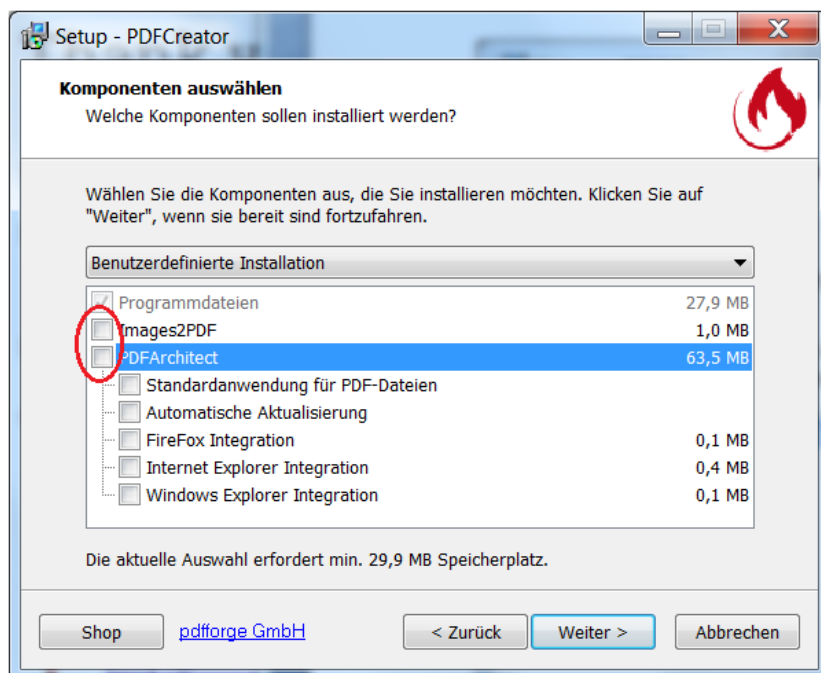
Setup - PDFCreator

Komponenten auswählen
Welche Komponenten sollen installiert werden?

Wählen Sie die Komponenten aus, die Sie installieren möchten. Klicken Sie auf "Weiter", wenn sie bereit sind fortzufahren.

Benutzerdefinierte Installation

| | |
|---|---|
| Programmdateien | 27,9 MB |
| Images2PDF | 1,0 MB |
| PDFArchitect | 63,5 MB |
| Standardanwendung für PDF-Dateien | |
| Automatische Aktualisierung | |
| FireFox Integration | 0,1 MB |
| Internet Explorer Integration | 0,4 MB |
| Windows Explorer Integration | 0,1 MB |

Die aktuelle Auswahl erfordert min. 29,9 MB Speicherplatz.

Shop
pdfforge GmbH
< Zurück
Weiter >
Abbrechen